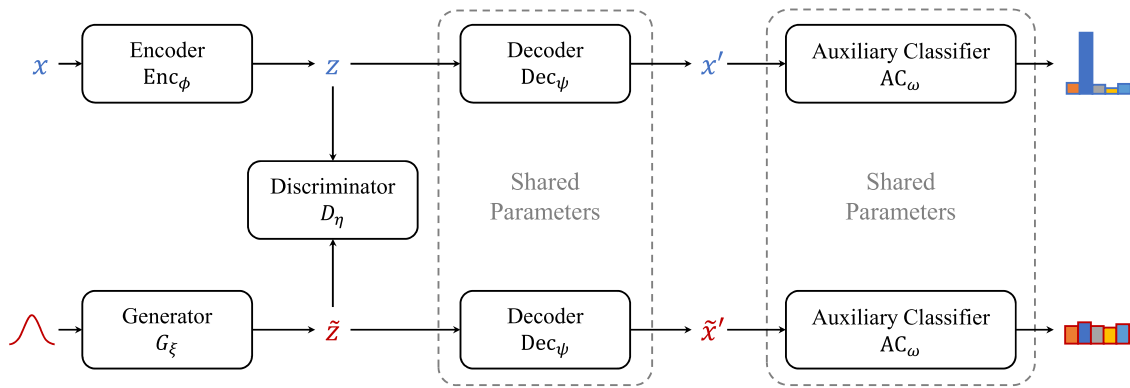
$x$

Encoder
$\mathrm{Enc}_{\phi}$

$z$

Decoder
$\mathrm{Dec}_{\psi}$

$x'$

Auxiliary Classifier
$\mathrm{AC}_{\omega}$

Discriminator
$D_{\eta}$

Shared
Parameters

Shared
Parameters

Generator
$G_{\xi}$

$\tilde{z}$

Decoder
$\mathrm{Dec}_{\psi}$

$\tilde{x}'$

Auxiliary Classifier
$\mathrm{AC}_{\omega}$